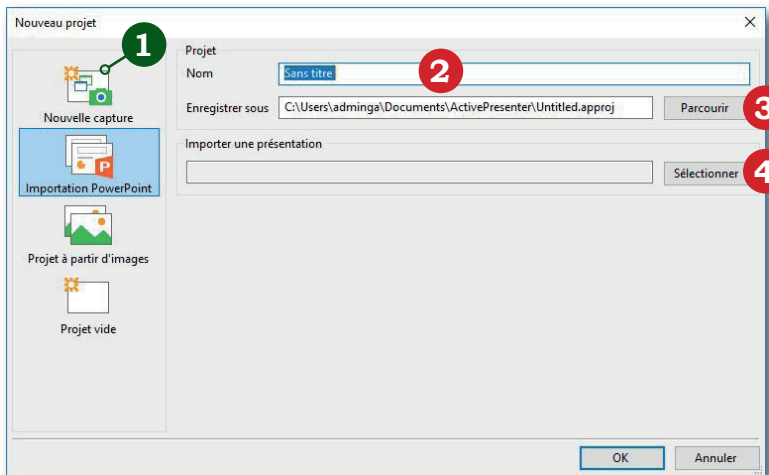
Nouveau projet
×
1
Nouvelle capture
Importation PowerPoint
Projet à partir d'images
Projet vide
Projet
Nom
Sans titre
2
Enregistrer sous
C:\Users\adminga\Documents\ActivePresenter\Untitled.approj
Parcourir
3
Importer une présentation
Sélectionner
4
OK
Annuler